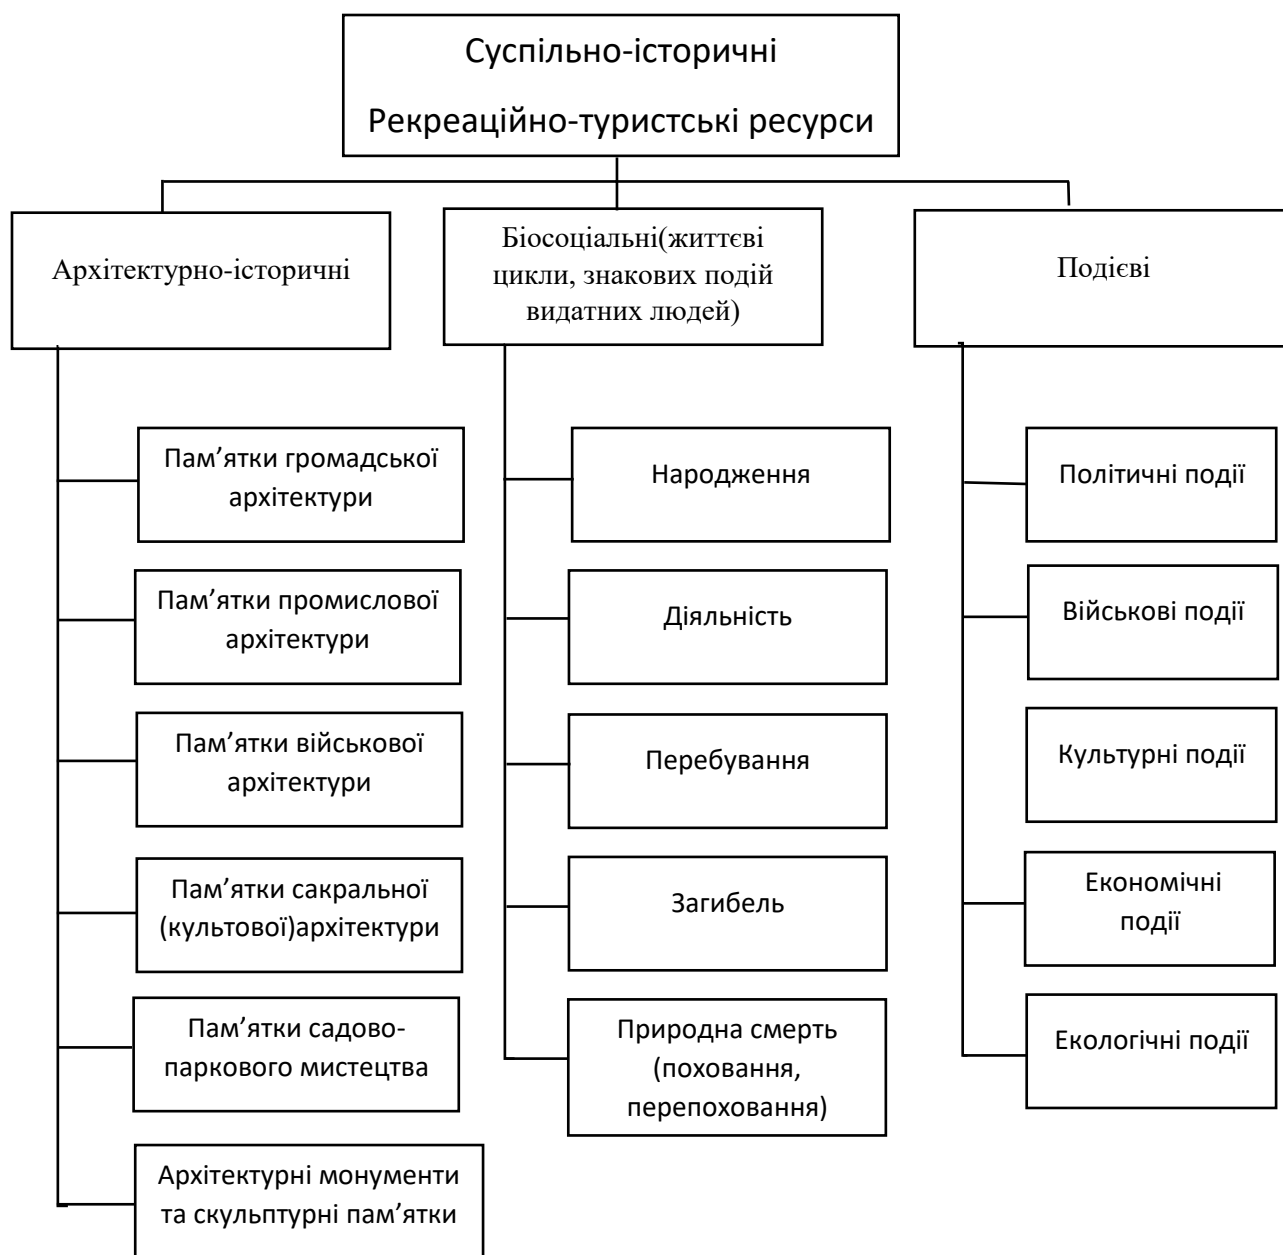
Суспільно-історичні
Рекреаційно-туристські ресурси

Архітектурно-історичні

Пам’ятки громадської архітектури

Пам’ятки промислової архітектури

Пам’ятки військової архітектури

Пам’ятки сакральної (культової)архітектури

Пам’ятки садово-паркового мистецтва

Архітектурні монументи та скульптурні пам’ятки

Біосоціальні(життєві цикли, знакових подій видатних людей)

Народження

Діяльність

Перебування

Загибель

Природна смерть (поховання, перепоховання)

Подієві

Політичні події

Військові події

Культурні події

Економічні події

Екологічні події